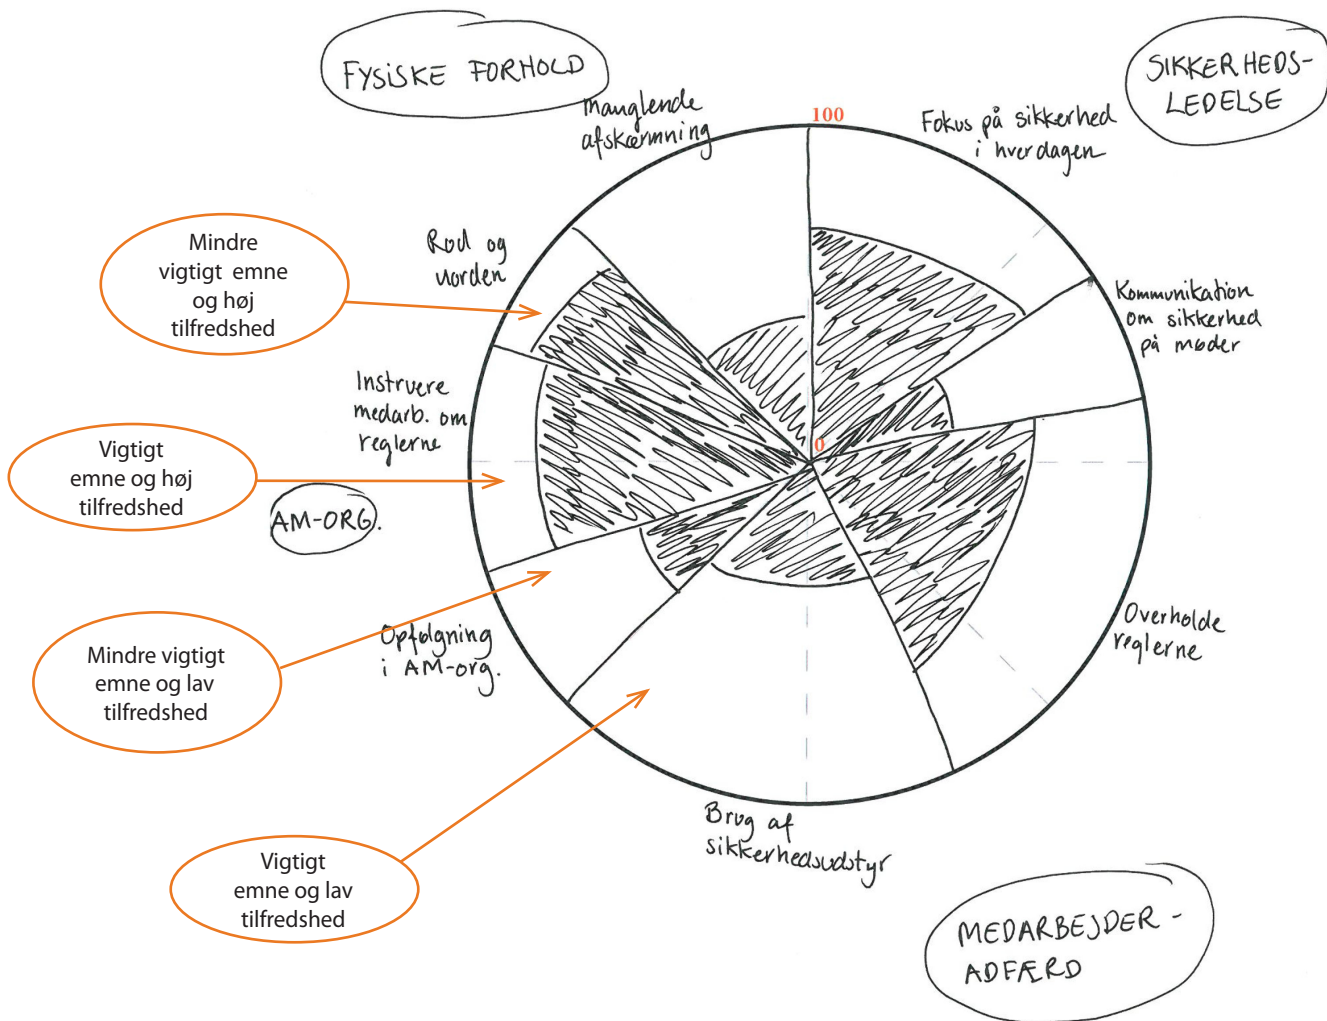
FYSISKE FORHOLD

SIKKERHEDS-LEDELSE

Manglende afskærmning

100

Fokus på sikkerhed i hverdagen

Mindre vigtigt emne og høj tilfredshed

Rod og orden

Kommunikation om sikkerhed på møder

Instruere medarb. om reglerne

0

Vigtigt emne og høj tilfredshed

AM-ORG.

Mindre vigtigt emne og lav tilfredshed

Opfølgning i AM-org.

Overholde reglerne

Brug af sikkerhedsudstyr

Vigtigt emne og lav tilfredshed

MEDARBEJDER-ADFÆRD